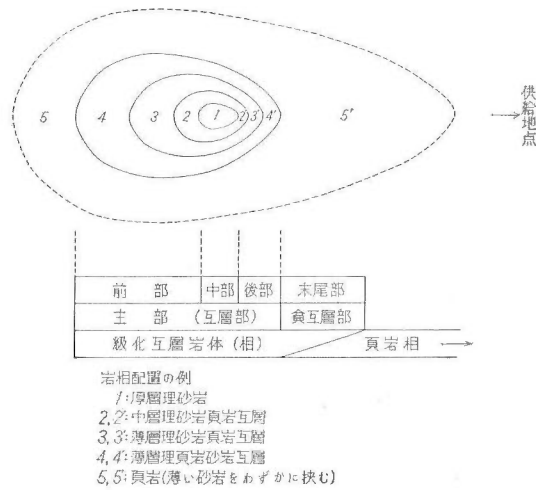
5 4 3 2 1 2' 3' 4' 5'

→供給地点

| 前　部 | 中部 | 後部 | 末尾部 |
|---|---|---|---|
| 主　部　（互層部） | | | 貧互層部 |
| 級化互層岩体（相） | | | 頁岩相 → |

岩相配置の例
1：厚層理砂岩
2, 2'：中層理砂岩頁岩互層
3, 3'：薄層理砂岩頁岩互層
4, 4'：薄層理頁岩砂岩互層
5, 5'：頁岩（薄い砂岩をわずかに挟む）